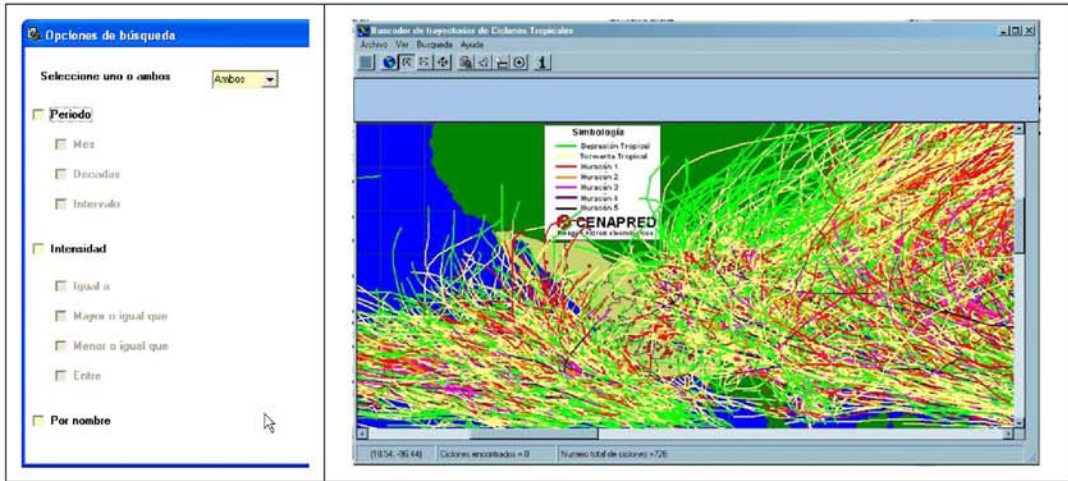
Opciones de búsqueda

Seleccione uno o ambos

Ambos

Periodo

Mes

Decadas

Intervalo

Intensidad

Igual a

Mayor o igual que

Menor o igual que

Entre

Por nombre

Buscador de trayectorias de Ciclones Tropicales

Archivo Ver Busqueda Ayuda

Simbología

Depresión Tropical

Tormenta Tropical

Huracán 1

Huracán 2

Huracán 3

Huracán 4

Huracán 5

CENAPRED

Riesgos hidrometeorológicos

(19.54, -96.44)

Ciclones encontrados = 0

Numero total de ciclones =726